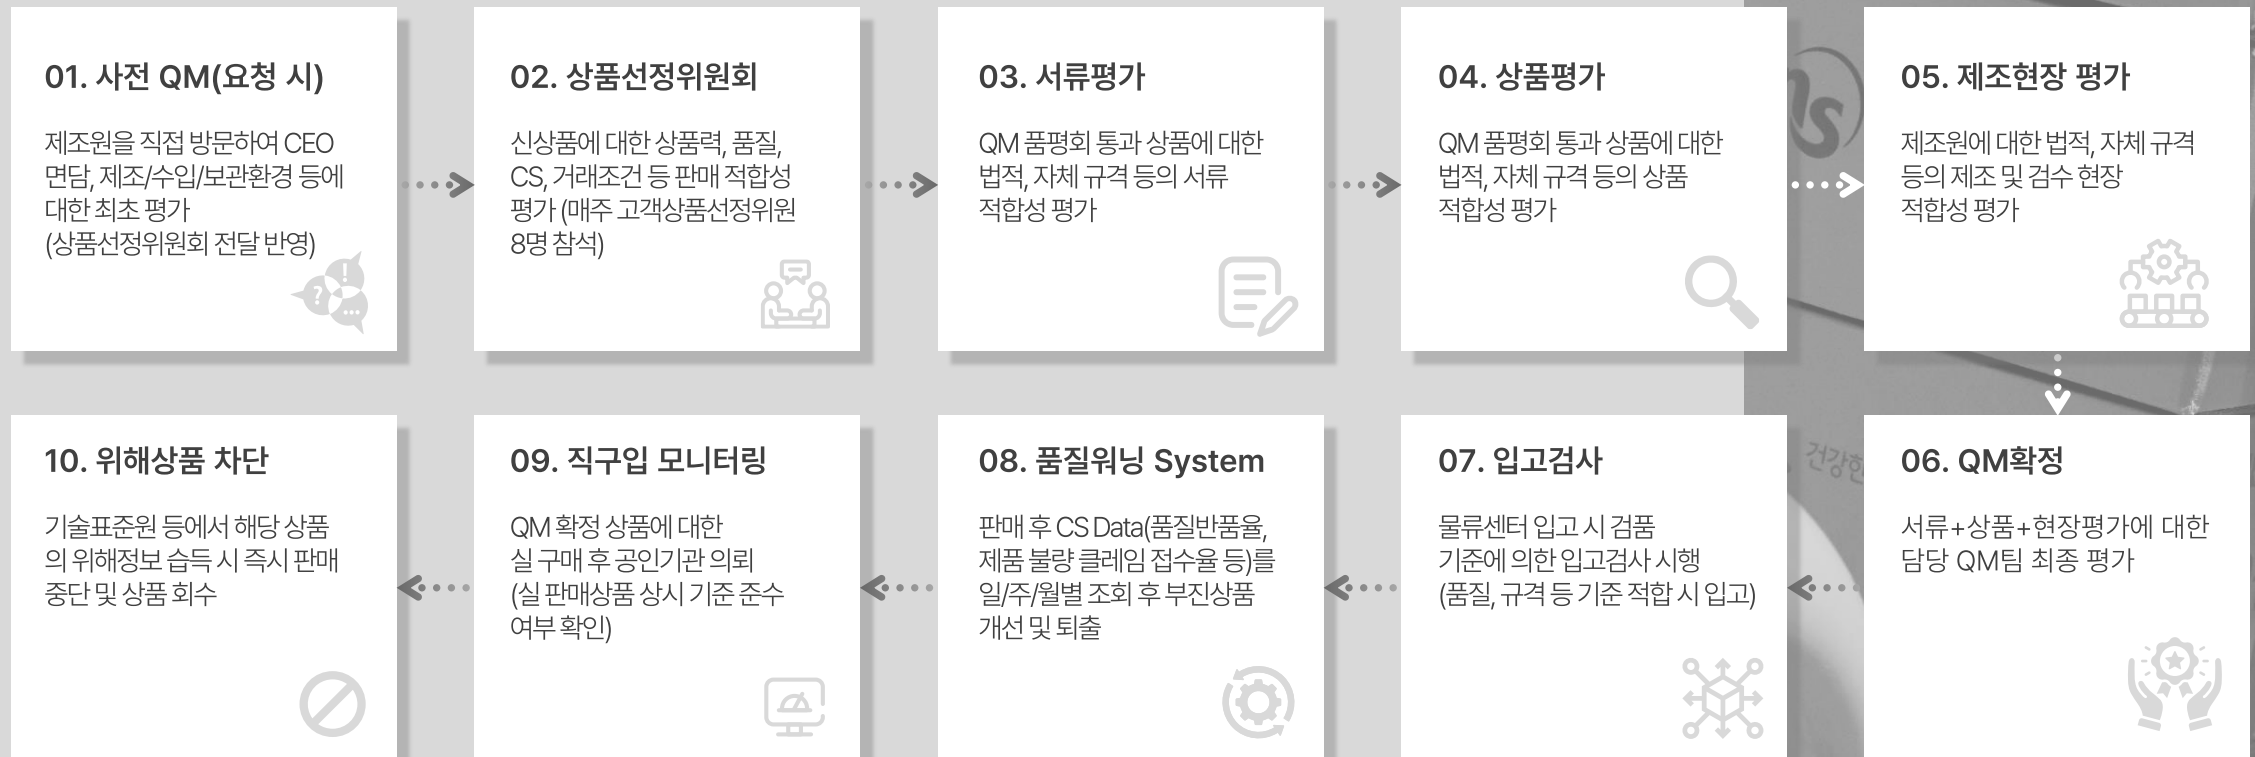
01. 사전 QM(요청 시)

제조원을 직접 방문하여 CEO 면담, 제조/수입/보관환경 등에 대한 최초 평가 (상품선정위원회 전달 반영)

02. 상품선정위원회

신상품에 대한 상품력, 품질, CS, 거래조건 등 판매 적합성 평가 (매주 고객상품선정위원 8명 참석)

03. 서류평가

QM 품평회 통과 상품에 대한 법적, 자체 규격 등의 서류 적합성 평가

04. 상품평가

QM 품평회 통과 상품에 대한 법적, 자체 규격 등의 상품 적합성 평가

05. 제조현장 평가

제조원에 대한 법적, 자체 규격 등의 제조 및 검수 현장 적합성 평가

06. QM확정

서류+상품+현장평가에 대한 담당 QM팀 최종 평가

07. 입고검사

물류센터 입고 시 검품 기준에 의한 입고검사 시행 (품질, 규격 등 기준 적합 시 입고)

08. 품질워닝 System

판매 후 CS Data(품질반품율, 제품 불량 클레임 접수율 등)를 일/주/월별 조회 후 부진상품 개선 및 퇴출

09. 직구입 모니터링

QM 확정 상품에 대한 실 구매 후 공인기관 의뢰 (실 판매상품 상시 기준 준수 여부 확인)

10. 위해상품 차단

기술표준원 등에서 해당 상품의 위해정보 습득 시 즉시 판매 중단 및 상품 회수